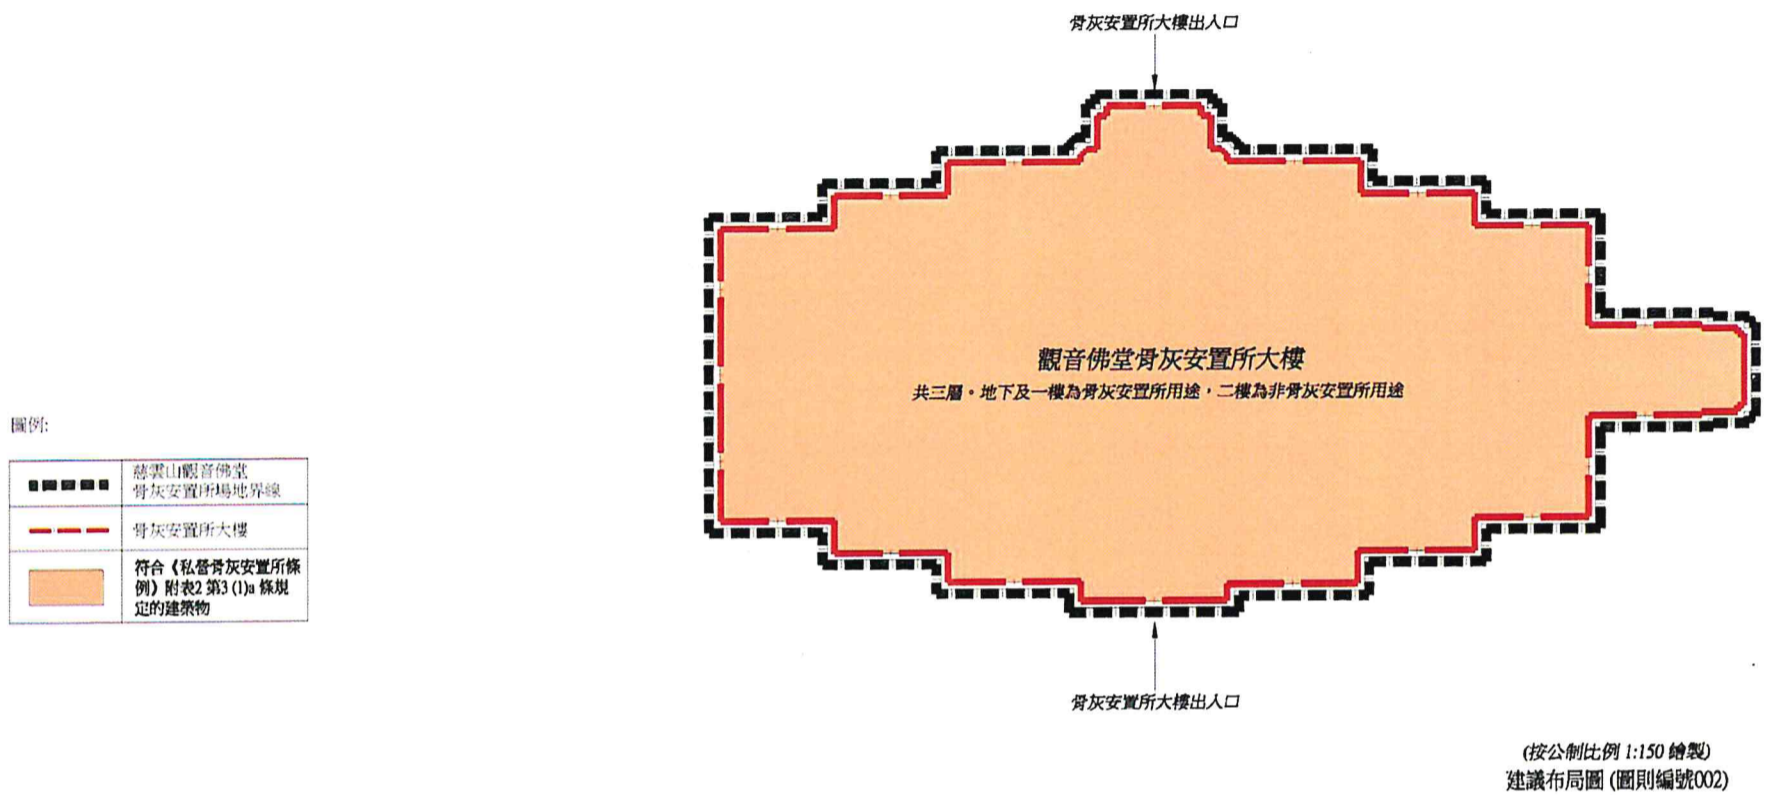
骨灰安置所大樓出入口

觀音佛堂骨灰安置所大樓

共三層，地下及一樓為骨灰安置所用途，二樓為非骨灰安置所用途

圖例:

| | |
|---|---|
| ▪▪▪▪▪ | 慈雲山觀音佛堂骨灰安置所場地界線 |
| ▬ ▬ ▬ | 骨灰安置所大樓 |
| | 符合《私營骨灰安置所條例》附表2 第3 (1)a 條規定的建築物 |

骨灰安置所大樓出入口

(按公制比例 1:150 繪製)
建議布局圖 (圖則編號002)